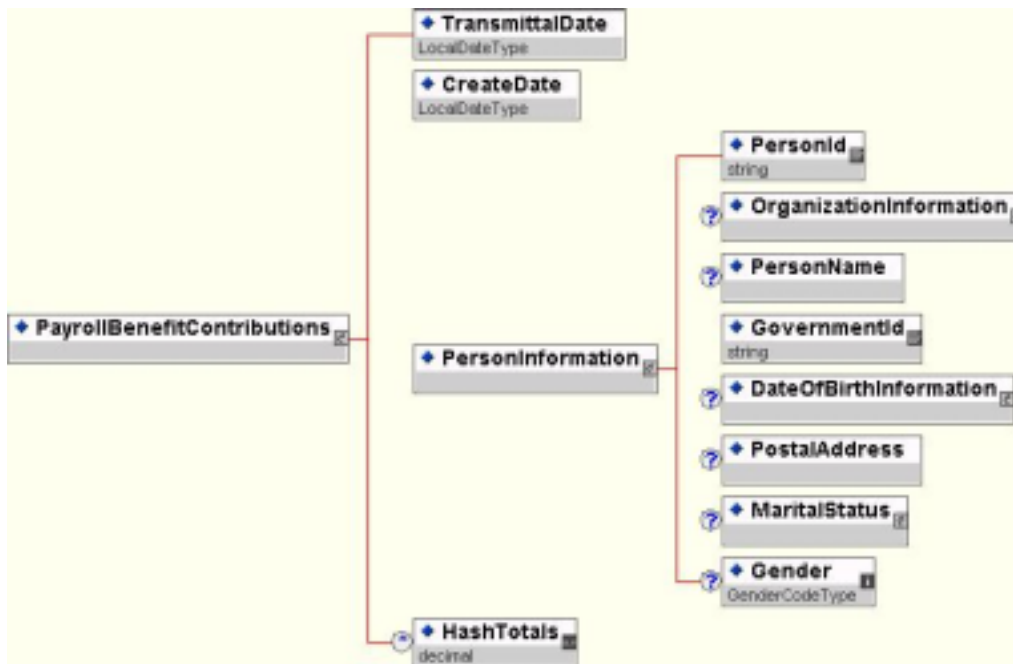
PayrollBenefitContributions

TransmittalDate
LocalDateType

CreateDate
LocalDateType

PersonInformation

PersonId
string

OrganizationInformation

PersonName

GovernmentId
string

DateOfBirthInformation

PostalAddress

MaritalStatus

Gender
GenderCodeType

HashTotals
decimal